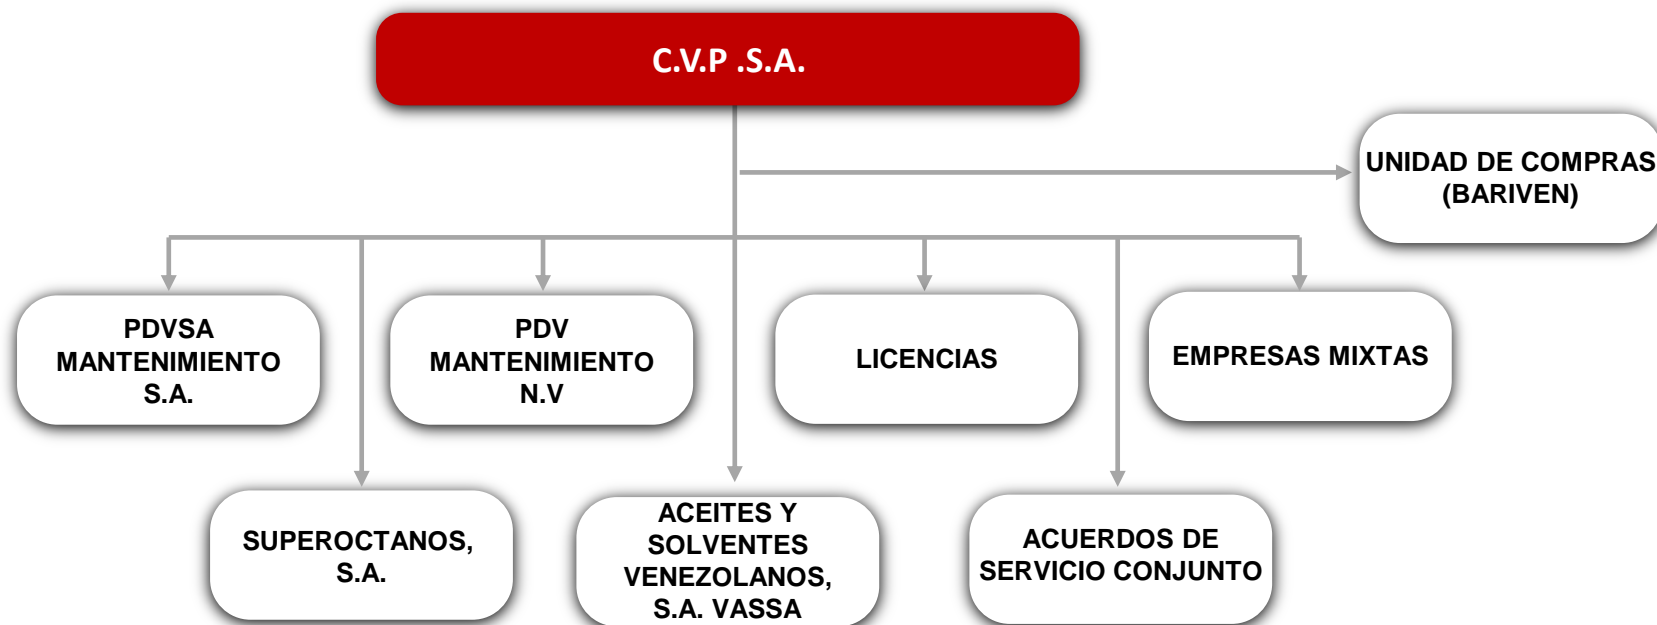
C.V.P .S.A.

UNIDAD DE COMPRAS (BARIVEN)

PDVSA MANTENIMIENTO S.A.

PDV MANTENIMIENTO N.V

LICENCIAS

EMPRESAS MIXTAS

SUPEROCTANOS, S.A.

ACEITES Y SOLVENTES VENEZOLANOS, S.A. VASSA

ACUERDOS DE SERVICIO CONJUNTO